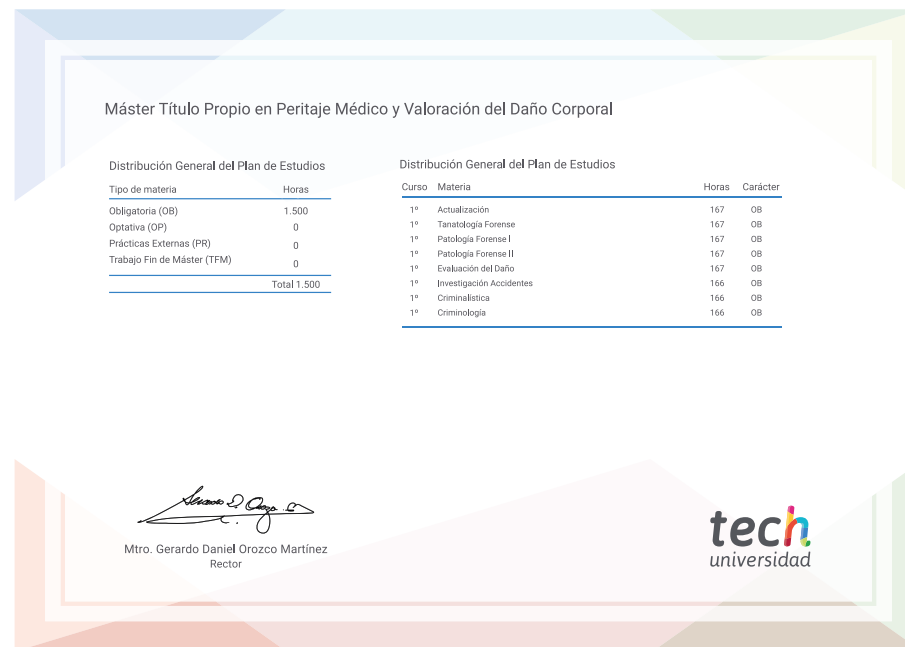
Máster Título Propio en Peritaje Médico y Valoración del Daño Corporal

Distribución General del Plan de Estudios

| Tipo de materia | Horas |
|---|---|
| Obligatoria (OB) | 1.500 |
| Optativa (OP) | 0 |
| Prácticas Externas (PR) | 0 |
| Trabajo Fin de Máster (TFM) | 0 |
| | Total 1.500 |

Distribución General del Plan de Estudios

| Curso | Materia | Horas | Carácter |
|---|---|---|---|
| 1º | Actualización | 167 | OB |
| 1º | Tanatología Forense | 167 | OB |
| 1º | Patología Forense I | 167 | OB |
| 1º | Patología Forense II | 167 | OB |
| 1º | Evaluación del Daño | 167 | OB |
| 1º | Investigación Accidentes | 166 | OB |
| 1º | Criminalística | 166 | OB |
| 1º | Criminología | 166 | OB |

Mtro. Gerardo Daniel Orozco Martínez
Rector

tech
universidad